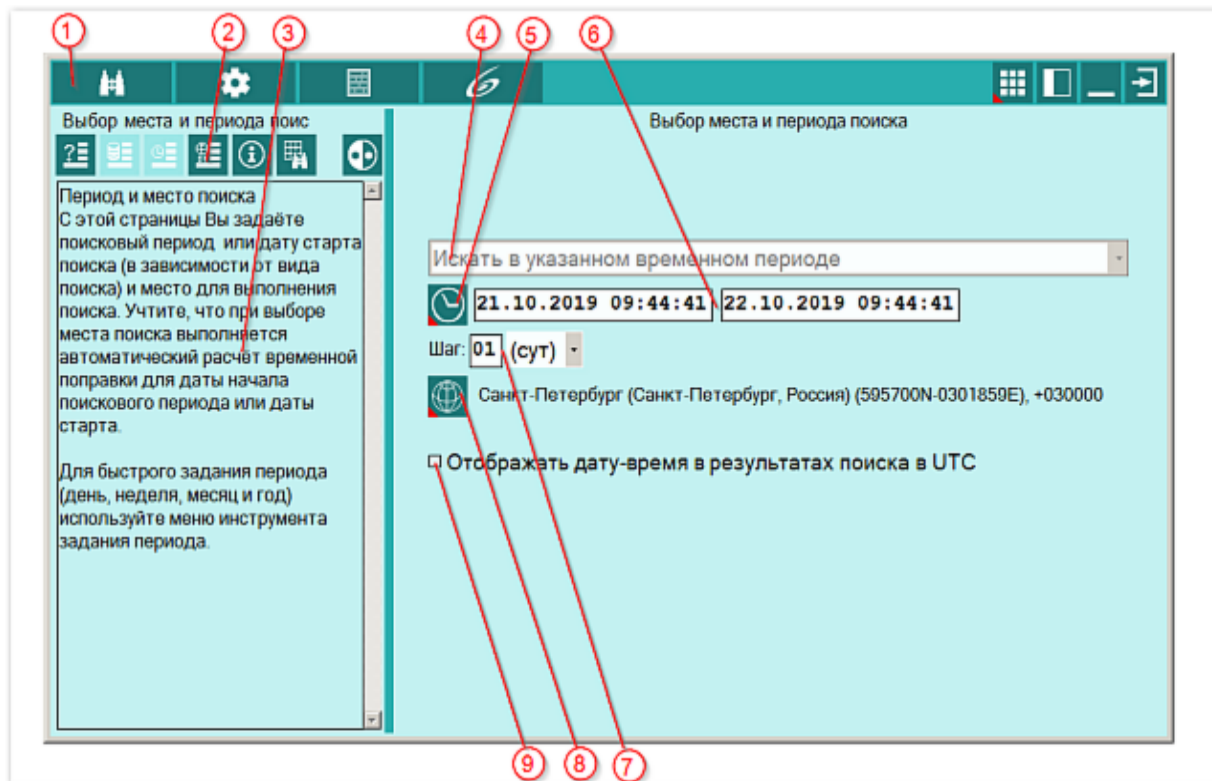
1 2 3 4 5 6

Выбор места и периода поис

Выбор места и периода поиска

Период и место поиска
С этой страницы Вы задаёте поисковый период или дату старта поиска (в зависимости от вида поиска) и место для выполнения поиска. Учтите, что при выборе места поиска выполняется автоматический расчет временной поправки для даты начала поискового периода или даты старта.

Для быстрого задания периода (день, неделя, месяц и год) используйте меню инструмента задания периода.

Искать в указанном временном периоде

21.10.2019 09:44:41 22.10.2019 09:44:41

Шаг: 01 (сут)

Санкт-Петербург (Санкт-Петербург, Россия) (595700N-0301859E), +030000

Отображать дату-время в результатах поиска в UTC

9 8 7